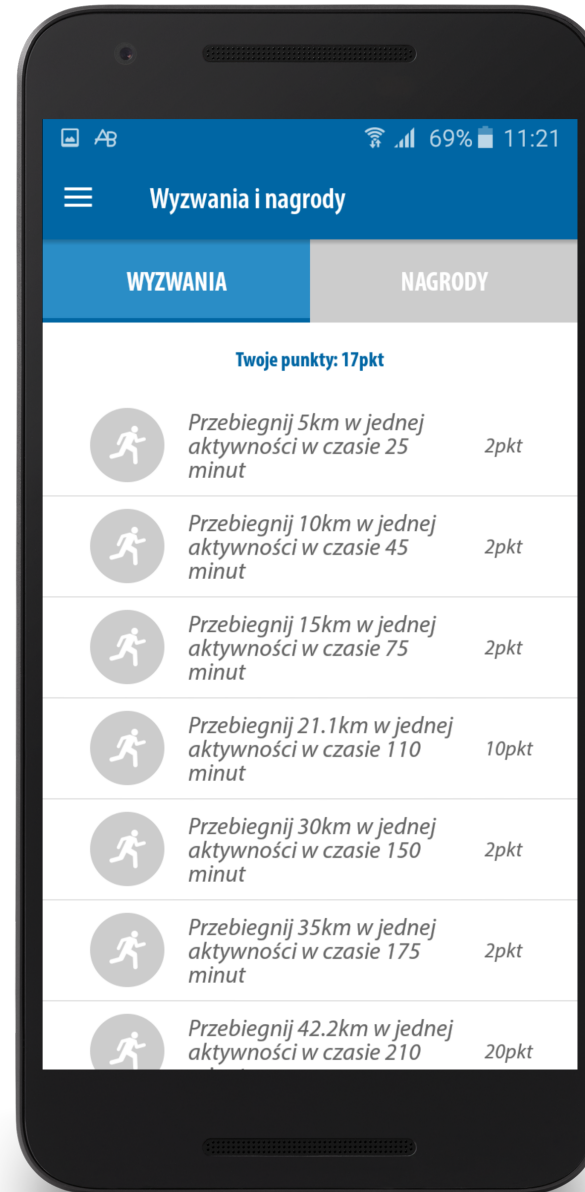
AB 69% 11:21

Wyzwania i nagrody

WYZWANIA

NAGRODY

Twoje punkty: 17pkt

Przebiegnij 5km w jednej aktywności w czasie 25 minut
2pkt

Przebiegnij 10km w jednej aktywności w czasie 45 minut
2pkt

Przebiegnij 15km w jednej aktywności w czasie 75 minut
2pkt

Przebiegnij 21.1km w jednej aktywności w czasie 110 minut
10pkt

Przebiegnij 30km w jednej aktywności w czasie 150 minut
2pkt

Przebiegnij 35km w jednej aktywności w czasie 175 minut
2pkt

Przebiegnij 42.2km w jednej aktywności w czasie 210 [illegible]
20pkt